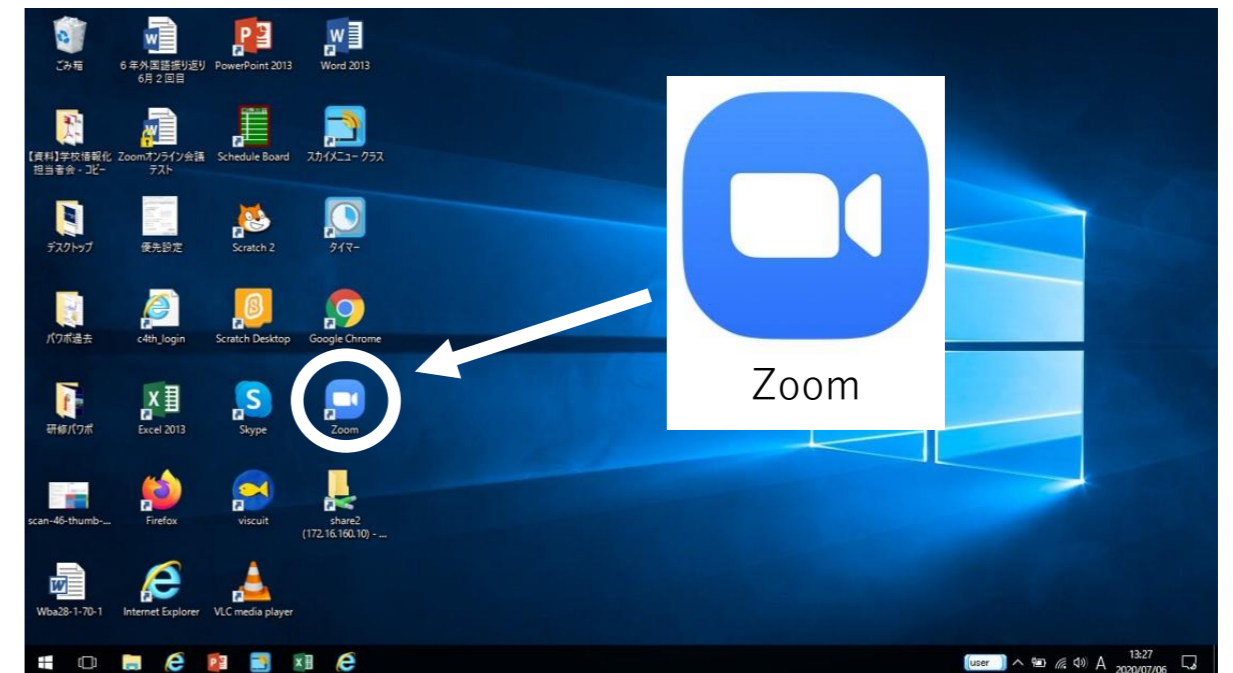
ごみ箱
６年外国語振り返り 6月２回目
PowerPoint 2013
Word 2013

【資料】学校情報化担当者会 - コピー
Zoomオンライン会議テスト
Schedule Board
スカイメニュー クラス

デスクトップ
優先設定
Scratch 2
タイマー

パワポ過去
c4th_login
Scratch Desktop
Google Chrome

研修パワポ
Excel 2013
Skype
Zoom

scan-46-thumb-...
Firefox
viscuit
share2 (172.16.160.10) - ...

Wba28-1-70-1
Internet Explorer
VLC media player

Zoom

user
A
13:27
2020/07/06